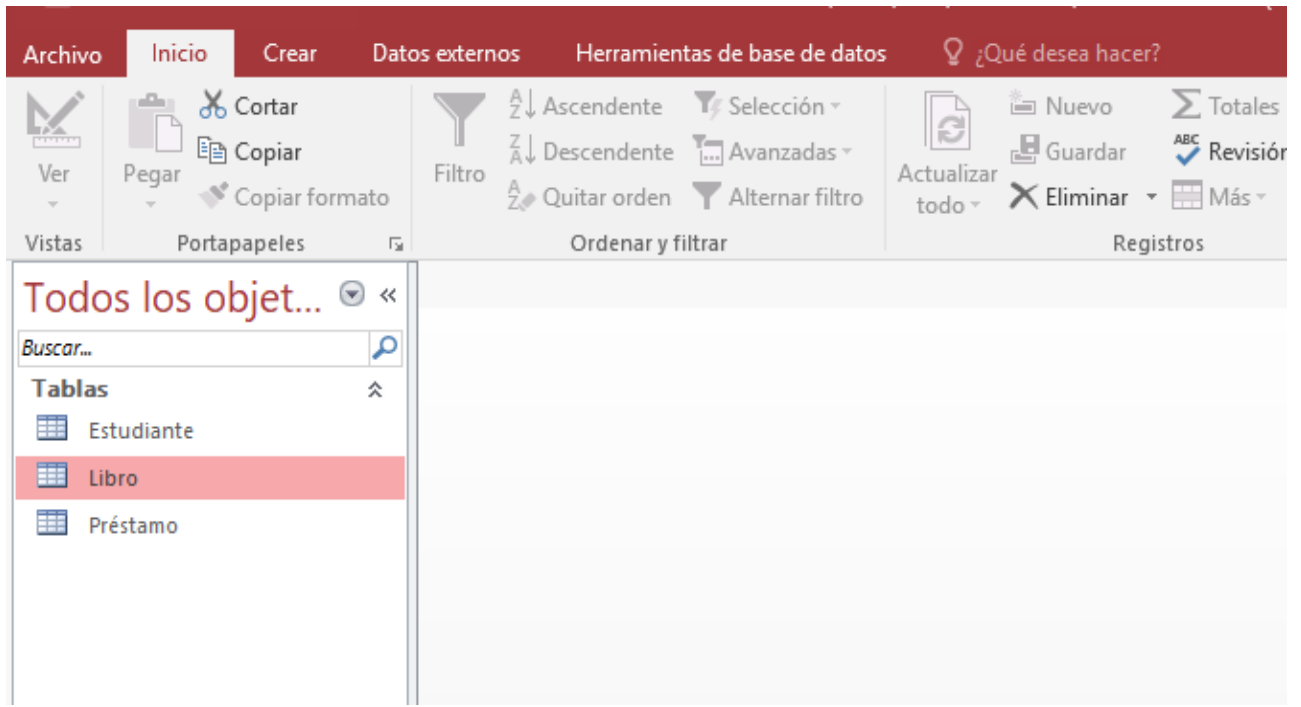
Archivo Inicio Crear Datos externos Herramientas de base de datos ¿Qué desea hacer?

Ver
Vistas

Pegar
Cortar
Copiar
Copiar formato
Portapapeles

Filtro
Ascendente
Descendente
Quitar orden
Selección
Avanzadas
Alternar filtro
Ordenar y filtrar

Actualizar todo
Nuevo
Guardar
Eliminar
Totales
Revisión
Más
Registros

Todos los objet...

Buscar...

Tablas
Estudiante
Libro
Préstamo